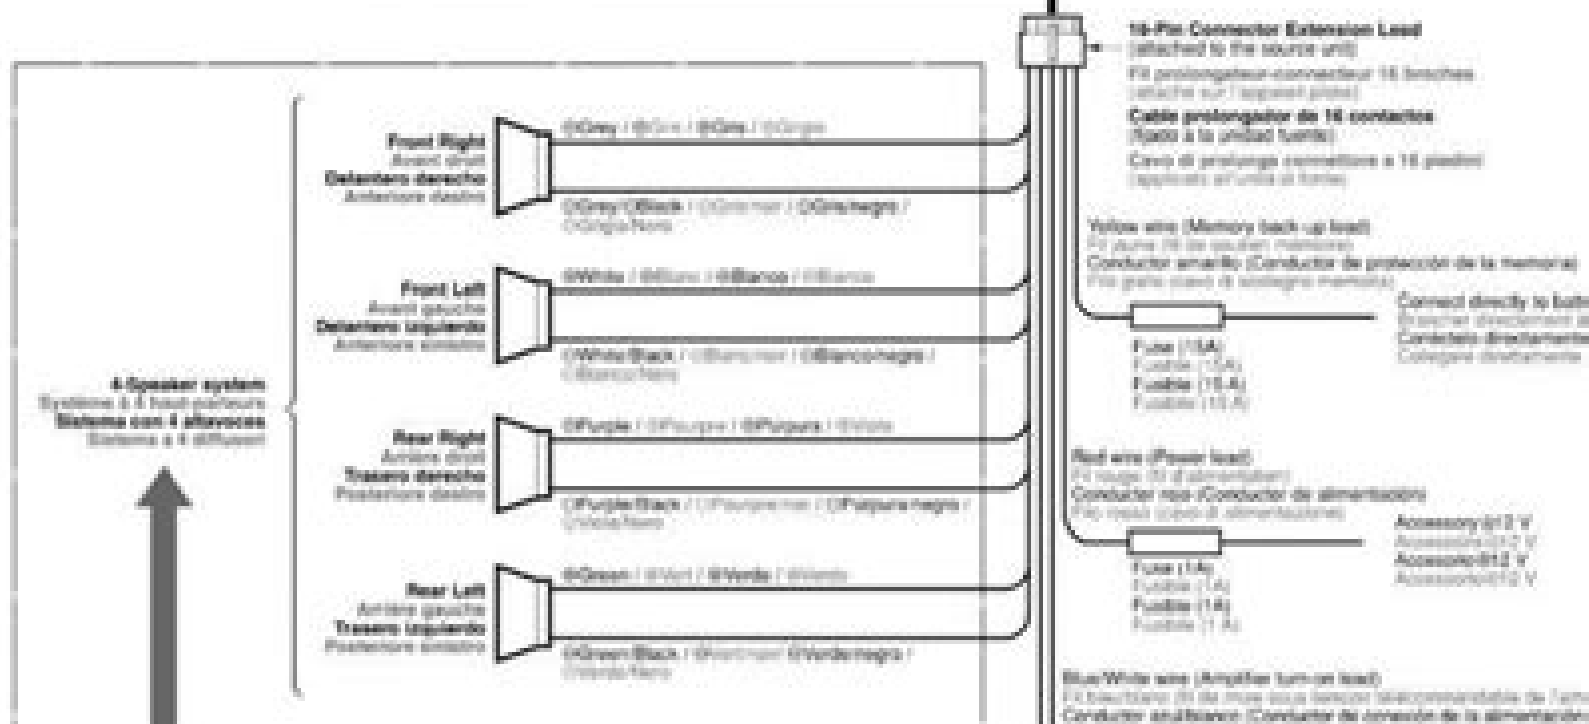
16-Pin Connector Extension Lead
(attached to the source unit)
Fil prolongateur-connecteur 16 broches
(attaché sur l'appareil pilote)
Cable prolongador de 16 contactos
(fijado a la unidad fuente)
Cavo di prolunga connettore a 16 piedini
(applicato all'unità di fonte)

Front Right
Avant droit
Delantero derecho
Anteriore destro

Grey / Gris / Gris / Grigio

Grey/Black / Gris/noir / Gris/negro / Grigio/Nero

Front Left
Avant gauche
Delantero izquierdo
Anteriore sinistro

White / Blanc / Blanco / Bianco

White/Black / Blanc/noir / Blanco/negro / Bianco/Nero

4-Speaker system
Système à 4 haut-parleurs
Sistema con 4 altavoces
Sistema a 4 diffusori

Rear Right
Arrière droit
Trasero derecho
Posteriore destro

Purple / Pourpre / Púrpura / Viola

Purple/Black / Pourpre/noir / Púrpura/negro / Viola/Nero

Rear Left
Arrière gauche
Trasero izquierdo
Posteriore sinistro

Green / Vert / Verde / Verde

Green/Black / Vert/noir / Verde/negro / Verde/Nero

Yellow wire (Memory back-up lead)
Fil jaune (fil de soutien mémoire)
Conductor amarillo (Conductor de protección de la memoria)
Filo giallo (cavo di sostegno memoria)

Connect directly to batt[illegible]
Brancher directement a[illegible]
Conéctelo directamente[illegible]
Collegare direttamente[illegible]

Fuse (15A)
Fusible (15A)
Fusible (15 A)
Fusibile (15 A)

Red wire (Power lead)
Fil rouge (fil d'alimentation)
Conductor rojo (Conductor de alimentación)
Filo rosso (cavo di alimentazione)

Accessory @12 V
Accessoire@12 V
Accesorio@12 V
Accessorio@12 V

Fuse (1A)
Fusible (1A)
Fusible (1A)
Fusibile (1 A)

Blue/White wire (Amplifier turn-on lead)
Fil bleu/blanc (fil de mise sous tension télécommandable de l'amp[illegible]
Conductor azul/blanco (Conductor de conexión de la alimentación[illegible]